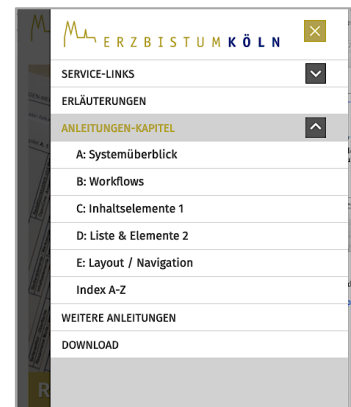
ERZBISTUM KÖLN

SERVICE-LINKS

ERLÄUTERUNGEN

ANLEITUNGEN-KAPITEL

A: Systemüberblick

B: Workflows

C: Inhaltselemente 1

D: Liste & Elemente 2

E: Layout / Navigation

Index A-Z

WEITERE ANLEITUNGEN

DOWNLOAD